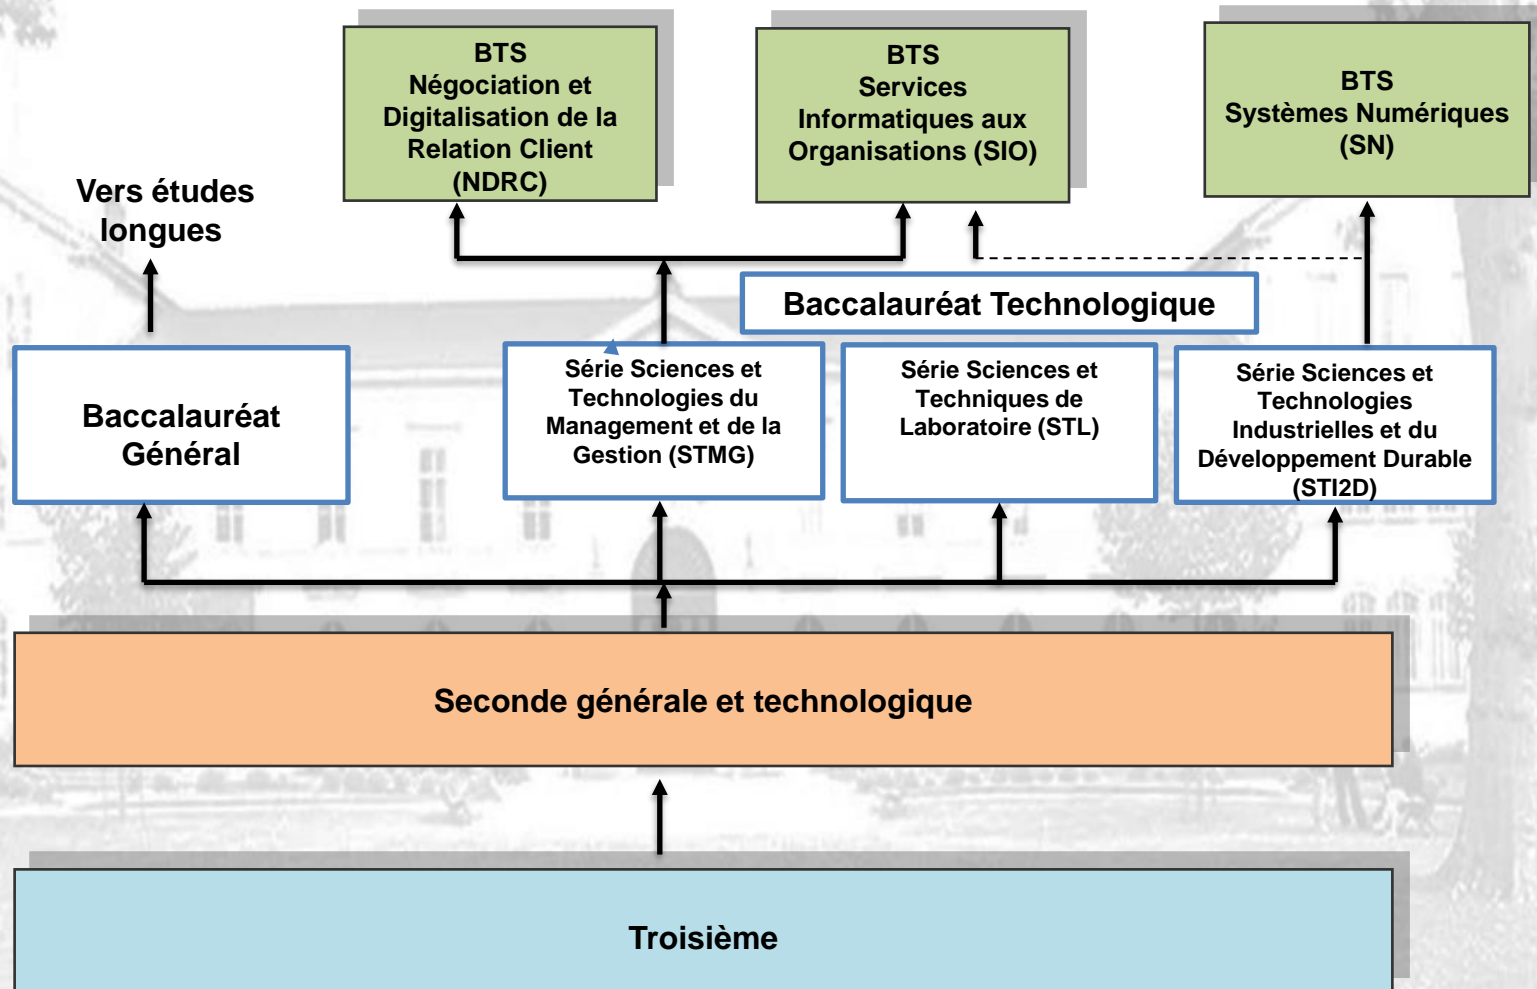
BTS
Négociation et Digitalisation de la Relation Client (NDRC)

BTS
Services Informatiques aux Organisations (SIO)

BTS
Systèmes Numériques (SN)

Vers études longues

Baccalauréat Technologique

Baccalauréat Général

Série Sciences et Technologies du Management et de la Gestion (STMG)

Série Sciences et Techniques de Laboratoire (STL)

Série Sciences et Technologies Industrielles et du Développement Durable (STI2D)

Seconde générale et technologique

Troisième